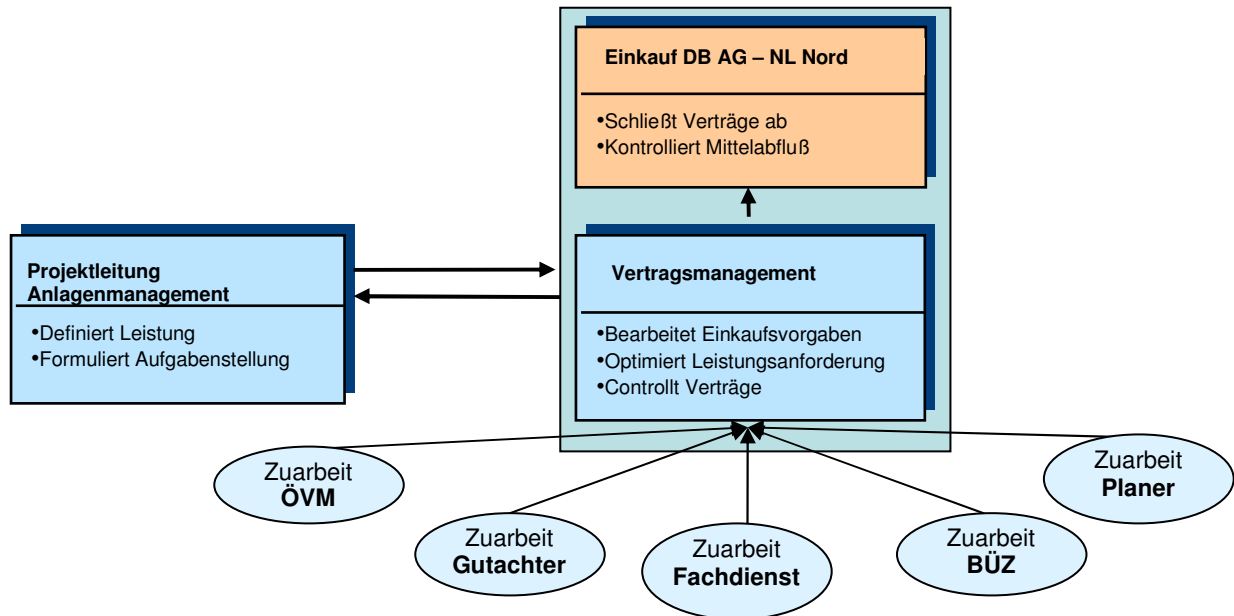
Einkauf DB AG – NL Nord

•Schließt Verträge ab
•Kontrolliert Mittelabfluß

Projektleitung
Anlagenmanagement

•Definiert Leistung
•Formuliert Aufgabenstellung

Vertragsmanagement

•Bearbeitet Einkaufsvorgaben
•Optimiert Leistungsanforderung
•Controllt Verträge

Zuarbeit
ÖVM

Zuarbeit
Planer

Zuarbeit
Gutachter

Zuarbeit
Fachdienst

Zuarbeit
BÜZ